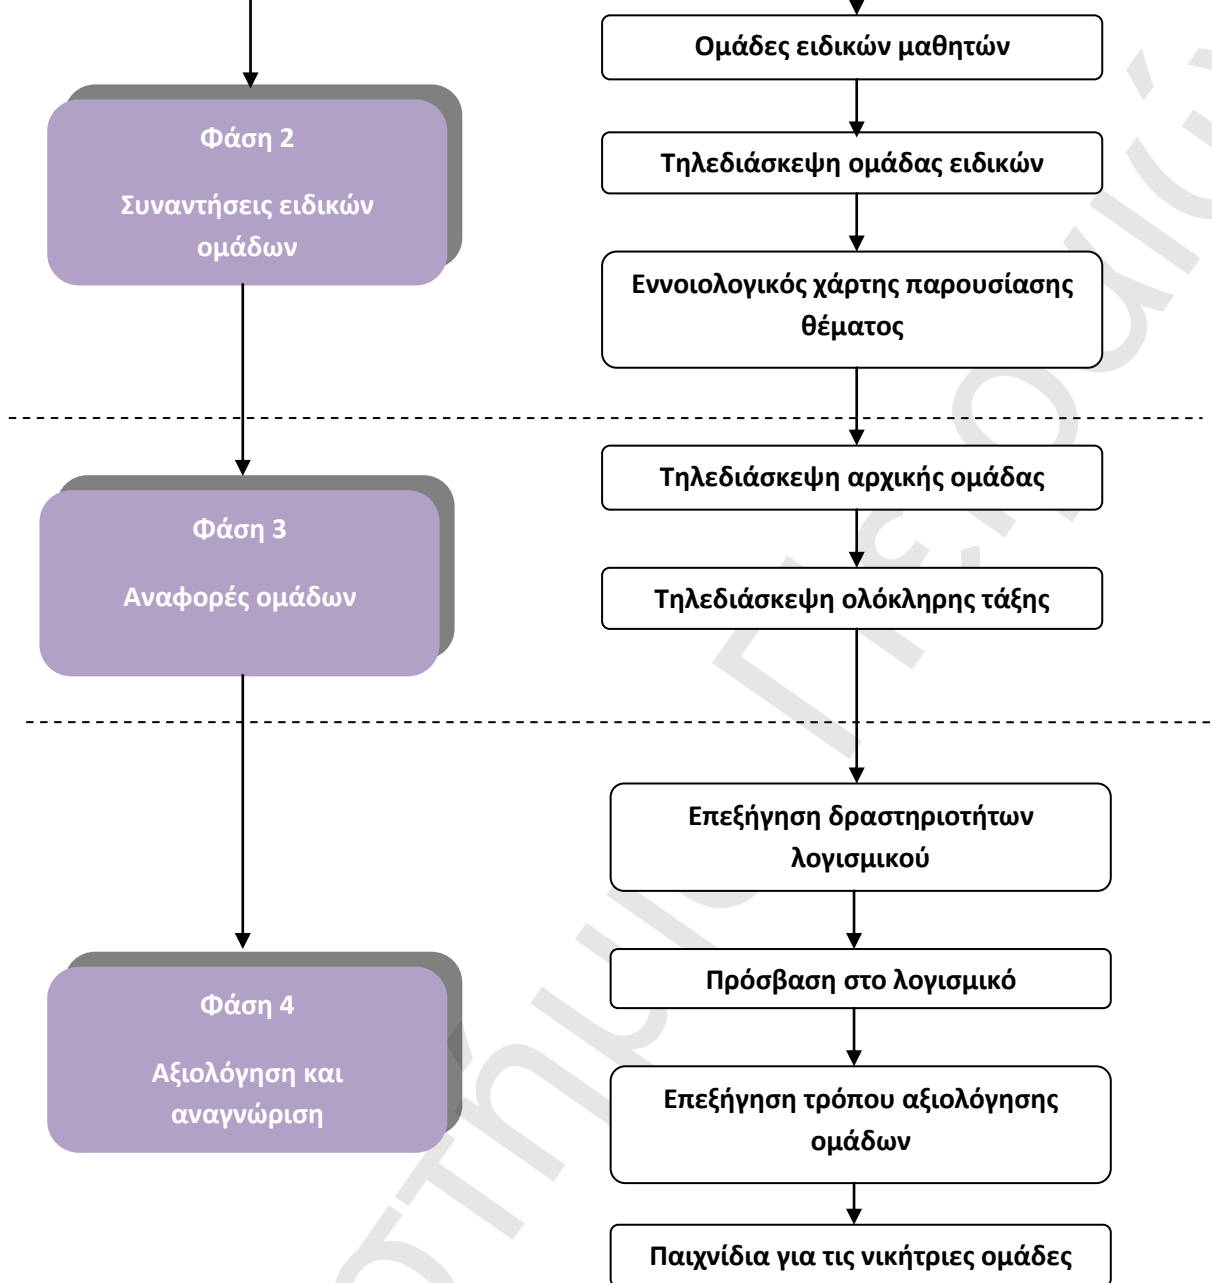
Φάση 2

Συναντήσεις ειδικών ομάδων

Ομάδες ειδικών μαθητών

Τηλεδιάσκεψη ομάδας ειδικών

Εννοιολογικός χάρτης παρουσίασης θέματος

Φάση 3

Αναφορές ομάδων

Τηλεδιάσκεψη αρχικής ομάδας

Τηλεδιάσκεψη ολόκληρης τάξης

Φάση 4

Αξιολόγηση και αναγνώριση

Επεξήγηση δραστηριοτήτων λογισμικού

Πρόσβαση στο λογισμικό

Επεξήγηση τρόπου αξιολόγησης ομάδων

Παιχνίδια για τις νικήτριες ομάδες